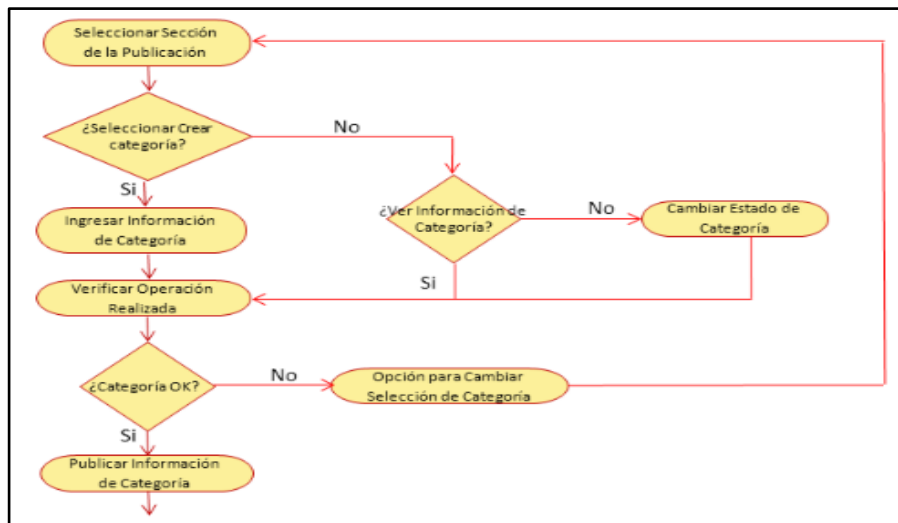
Seleccionar Sección de la Publicación

¿Seleccionar Crear categoría?

No

Si

Ingresar Información de Categoría

¿Ver Información de Categoría?

No

Cambiar Estado de Categoría

Si

Verificar Operación Realizada

¿Categoría OK?

No

Opción para Cambiar Selección de Categoría

Si

Publicar Información de Categoría